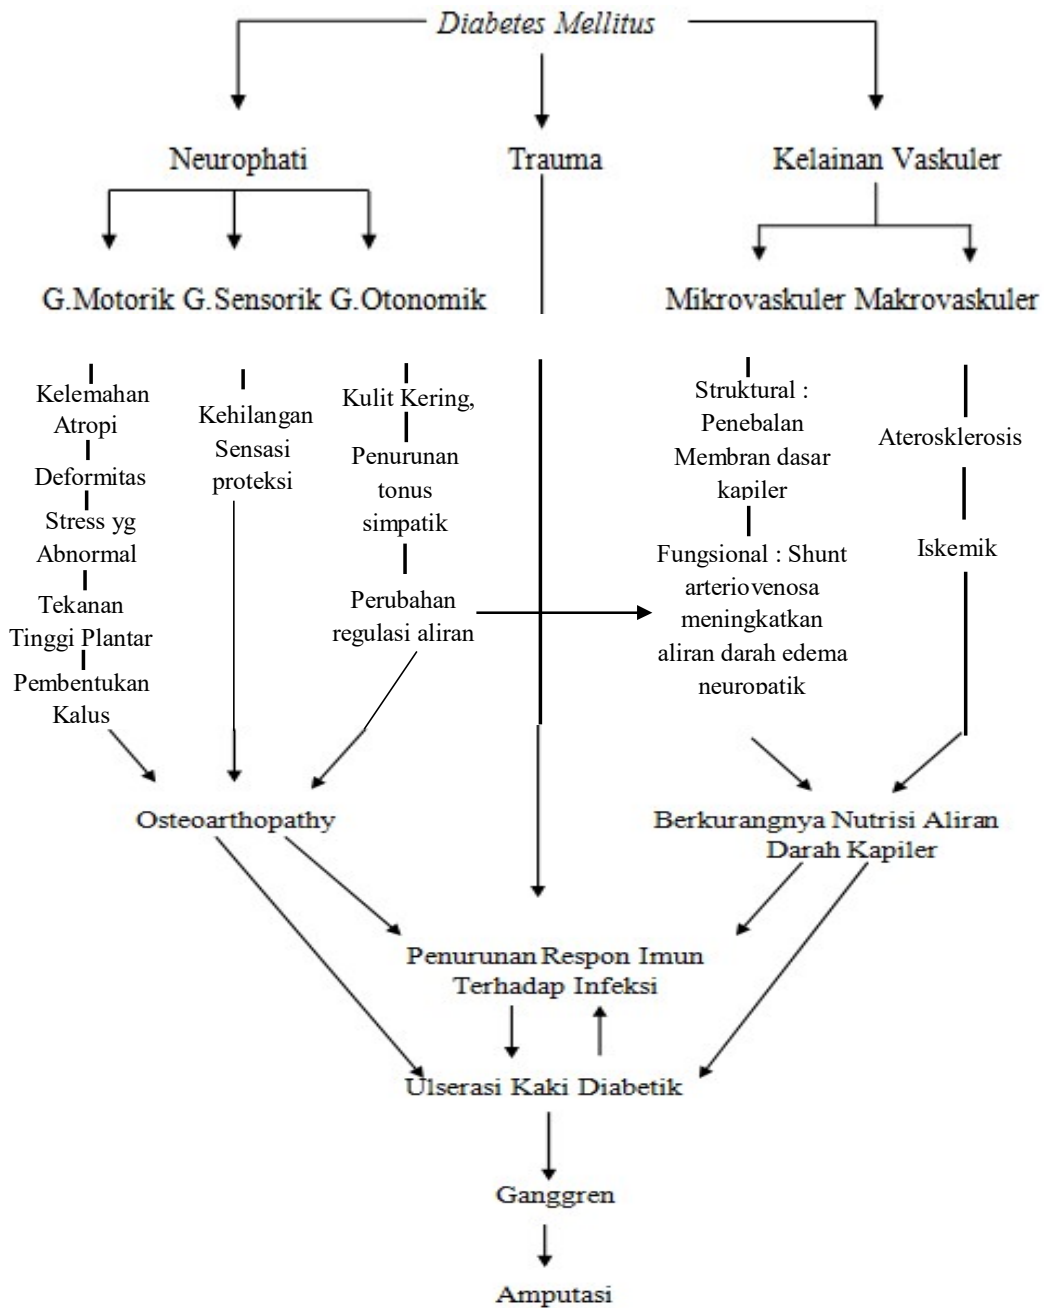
Diabetes Mellitus

Neurophati

Trauma

Kelainan Vaskuler

G.Motorik G.Sensorik G.Otonomik

Mikrovaskuler Makrovaskuler

Kelemahan Atropi

Deformitas

Stress yg Abnormal

Tekanan Tinggi Plantar

Pembentukan Kalus

Kehilangan Sensasi proteksi

Kulit Kering,

Penurunan tonus simpatik

Perubahan regulasi aliran

Struktural : Penebalan Membran dasar kapiler

Fungsional : Shunt arteriovenosa meningkatkan aliran darah edema neuropatik

Aterosklerosis

Iskemik

Osteoarthopathy

Berkurangnya Nutrisi Aliran Darah Kapiler

Penurunan Respon Imun Terhadap Infeksi

Ulserasi Kaki Diabetik

Ganggren

Amputasi